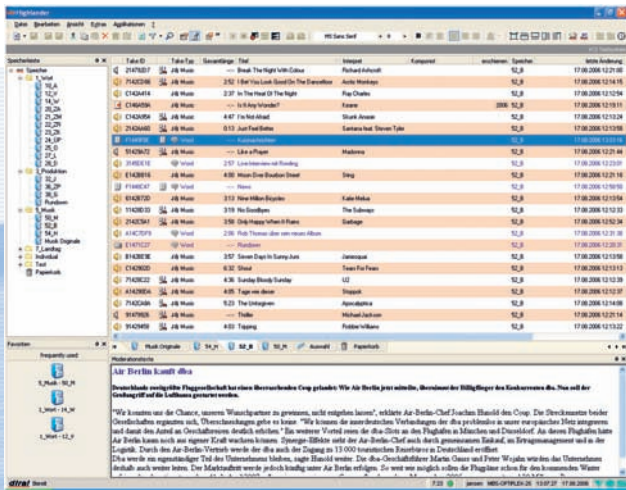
Datei Bearbeiten Ansicht Extras Applikationen ?

Speicherliste

Speicher
1_Wort
10_A
12_V
14_W
20_2h
21_2M
22_2N
23_2R
24_2P
25_0
27_5
28_S
3_Produktion
32_2
36_2P
38_S
Rundown
5_Musik
50_M
52_B
54_H
Musik Originale
7_Landtag
Individual
Test
Papierkorb

| Take ID | Take-Typ | Gesamtlänge | Titel | Interpret | Komponist | erschienen | Speicher | letzte Änderung |
|---|---|---|---|---|---|---|---|---|
| 21478207 | AB Music | | Break The Night With Colour | Richard Ashcroft | | | 52_B | 17.08.2006 12:21:08 |
| 21420248 | AB Music | 3:52 | I Bet You Look Good On The Dancefloor | Arctic Monkeys | | | 52_B | 17.08.2006 12:14:15 |
| C1434414 | AB Music | 2:37 | In The Heat Of The Night | Ray Charles | | | 52_B | 17.08.2006 12:12:54 |
| C1464584 | AB Music | | Is It Any Wonder? | Keane | | 2006 | 52_B | 17.08.2006 12:19:11 |
| 21434103 | AB Music | 4:47 | I'm Not Afraid | Skunk Anansie | | | 52_B | 17.08.2006 12:13:54 |
| 21424460 | AB Music | 0:13 | Just Feel Better | Santana feat. Steven Tyler | | | 52_B | 17.08.2006 12:13:56 |
| F1444530 | Word | | Kurznachrichten | | | | 52_B | 17.08.2006 13:03:18 |
| 21429613 | AB Music | | Like a Prayer | Madonna | | | 52_B | 17.08.2006 12:20:44 |
| 21450516 | Word | 2:57 | Live-Interview mit Reading | | | | 52_B | 17.08.2006 12:23:01 |
| C1438816 | AB Music | 4:00 | Moon Over Bourbon Street | Sting | | | 52_B | 17.08.2006 12:21:16 |
| F1446E47 | Word | | News | | | | 52_B | 17.08.2006 12:58:50 |
| 21428720 | AB Music | 3:13 | Nine Million Bicycles | Katie Melua | | | 52_B | 17.08.2006 12:13:54 |
| 21428D33 | AB Music | 3:19 | No Goodbyes | The Subways | | | 52_B | 17.08.2006 12:12:33 |
| 21433E41 | AB Music | 3:59 | Only Happy When It Rains | Garbage | | | 52_B | 17.08.2006 12:12:34 |
| A14C7DF9 | Word | 2:06 | Rob Thomas über sein neues Album | | | | 52_B | 17.08.2006 12:31:38 |
| E1471C27 | Word | | Rundown | | | | 52_B | 17.08.2006 12:20:31 |
| 21438E1E | AB Music | 3:57 | Seven Days In Sunny June | Jamiroquai | | | 52_B | 17.08.2006 12:13:58 |
| C1429020 | AB Music | 6:32 | Shout | Tears For Fears | | | 52_B | 17.08.2006 12:13:17 |
| 21428C22 | AB Music | 4:36 | Sunday Bloody Sunday | U2 | | | 52_B | 17.08.2006 12:12:39 |
| 21429E5A | AB Music | 4:05 | Tage wie diese | Stappek | | | 52_B | 17.08.2006 12:12:51 |
| 21424A8A | AB Music | 5:23 | The Unforgiven | Apocalyptica | | | 52_B | 17.08.2006 12:14:08 |
| 21479926 | AB Music | | Thriller | Michael Jackson | | | 52_B | 17.08.2006 12:21:14 |
| 21424459 | AB Music | 4:03 | Tripping | Robbie Williams | | | 52_B | 17.08.2006 12:13:22 |

Musik Originale | 54_H | 52_B | 50_M | Auswahl | Papierkorb

Favoriten
Frequently used
5_Musik - 50_M
1_Wort - 24_W
1_Wort - 12_V

Moderationstext

Air Berlin kauft dba

Deutschlands zweitgrößte Fluggesellschaft hat einen überraschenden Coup gelandet: Wie Air Berlin jetzt mitteilte, übernimmt der Billigflieger den Konkurrenten dba. Nun soll der Großangriff auf die Lufthansa gestartet werden.

"Wir konnten uns die Chance, unseren Wunschpartner zu gewinnen, nicht entgehen lassen", erklärte Air-Berlin-Chef Joachim Hunold den Coup. Die Streckennetze beider Gesellschaften ergänzten sich, Überschneidungen gebe es keine. "Wir können die innerdeutschen Verbindungen der dba profitabel in unser europäisches Netz integrieren und damit den Anreiz an Geschäftsreisen deutlich erhöhen." Ein weiterer Vorteil seien die dba-Slots an den Flughäfen in München und Düsseldorf. An diesen Flughäfen hatte Air Berlin bisher noch aus eigener Kraft wachsen können. Synergie-Effekte sieht der Air-Berlin-Chef auch durch gemeinsamen Einkauf, im Ertragsmanagement und in der Logistik. Durch den Air-Berlin-Vertrieb werde die dba auch den Zugang zu 13.000 touristischen Reisebüros in Deutschland eröffnet. Die dba werde ein eigenständiger Teil des Unternehmens bleiben, sagte Hunold. Die dba-Geschäftsführer Martin Gauss und Peter Wojahn würden das Unternehmen deshalb auch weiter leiten. Der Marktauftritt werde jedoch künftig unter Air Berlin erfolgen. So weit wie möglich sollen die Flugpläne schon für den kommenden Winter

dira! Berlin
7:23 jansen MBS-OPTIPLEX-26 13:07:27 17.08.2006